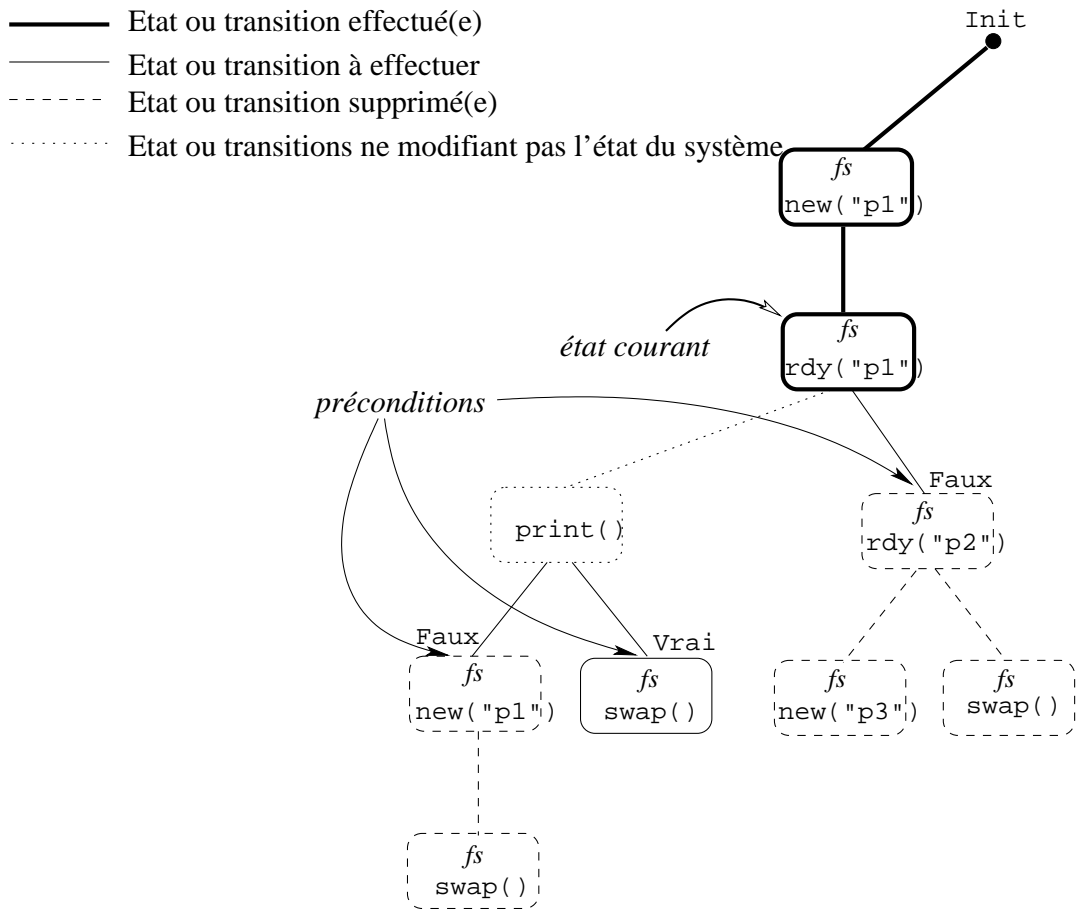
Etat ou transition effectué(e)
Etat ou transition à effectuer
Etat ou transition supprimé(e)
Etat ou transitions ne modifiant pas l'état du système

Init

fs
new("p1")

état courant

fs
rdy("p1")

préconditions

print()

Faux
fs
rdy("p2")

Faux
fs
new("p1")

Vrai
fs
swap()

fs
new("p3")

fs
swap()

fs
swap()